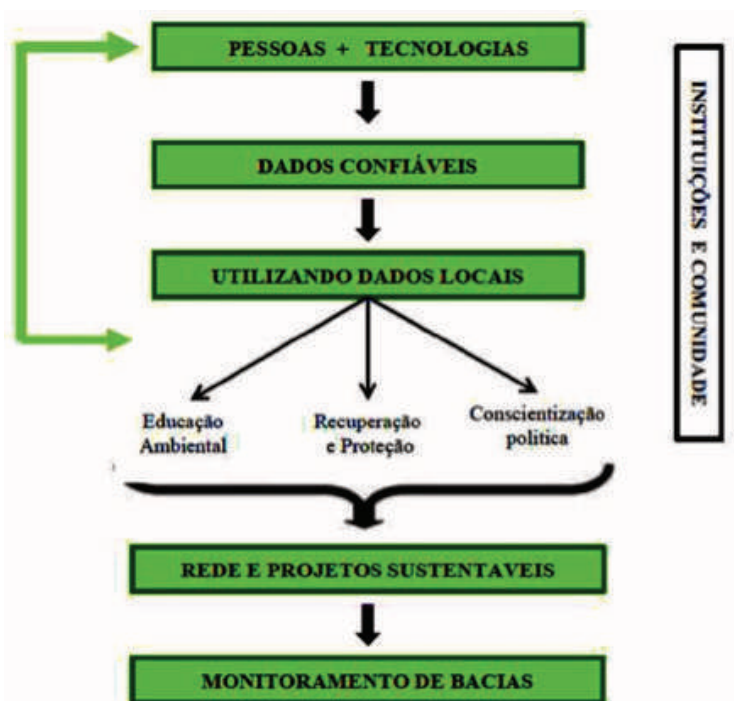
PESSOAS + TECNOLOGIAS

DADOS CONFIÁVEIS

UTILIZANDO DADOS LOCAIS

Educação Ambiental

Recuperação e Proteção

Conscientização politica

REDE E PROJETOS SUSTENTAVEIS

MONITORAMENTO DE BACIAS

INSTITUIÇÕES E COMUNIDADE